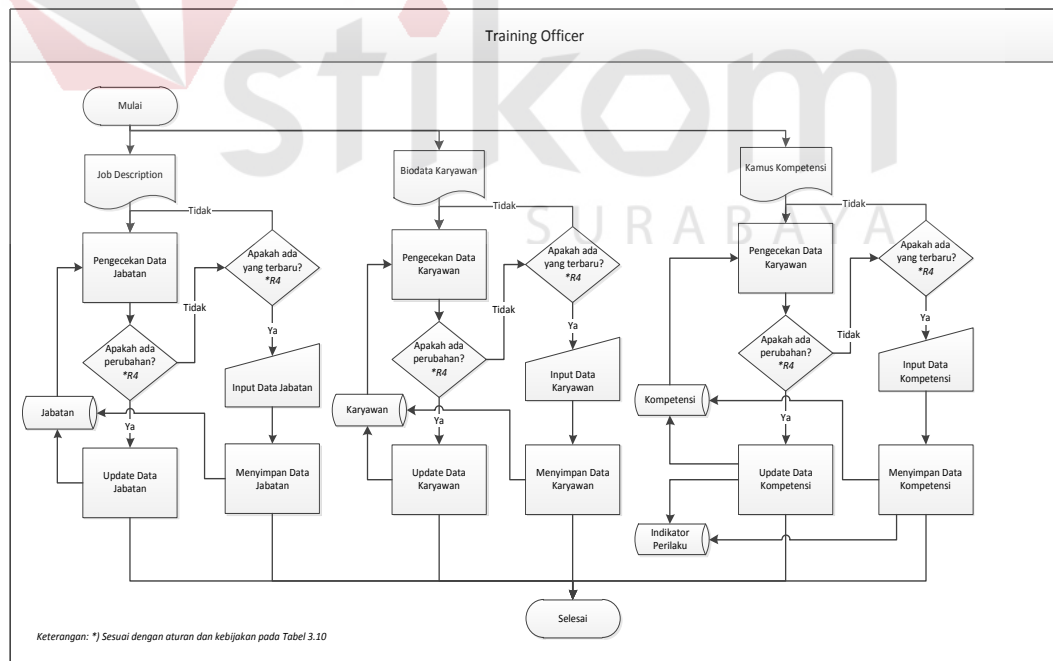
stikom
SURABAYA

Training Officer

Mulai

Job Description

Tidak

Pengecekan Data Jabatan

Apakah ada yang terbaru? *R4

Tidak

Apakah ada perubahan? *R4

Ya

Input Data Jabatan

Jabatan

Ya

Update Data Jabatan

Menyimpan Data Jabatan

Biodata Karyawan

Tidak

Pengecekan Data Karyawan

Apakah ada yang terbaru? *R4

Tidak

Apakah ada perubahan? *R4

Ya

Input Data Karyawan

Karyawan

Ya

Update Data Karyawan

Menyimpan Data Karyawan

Kamus Kompetensi

Tidak

Pengecekan Data Karyawan

Apakah ada yang terbaru? *R4

Tidak

Apakah ada perubahan? *R4

Ya

Input Data Kompetensi

Kompetensi

Ya

Update Data Kompetensi

Menyimpan Data Kompetensi

Indikator Perilaku

Selesai

Keterangan: *) Sesuai dengan aturan dan kebijakan pada Tabel 3.10